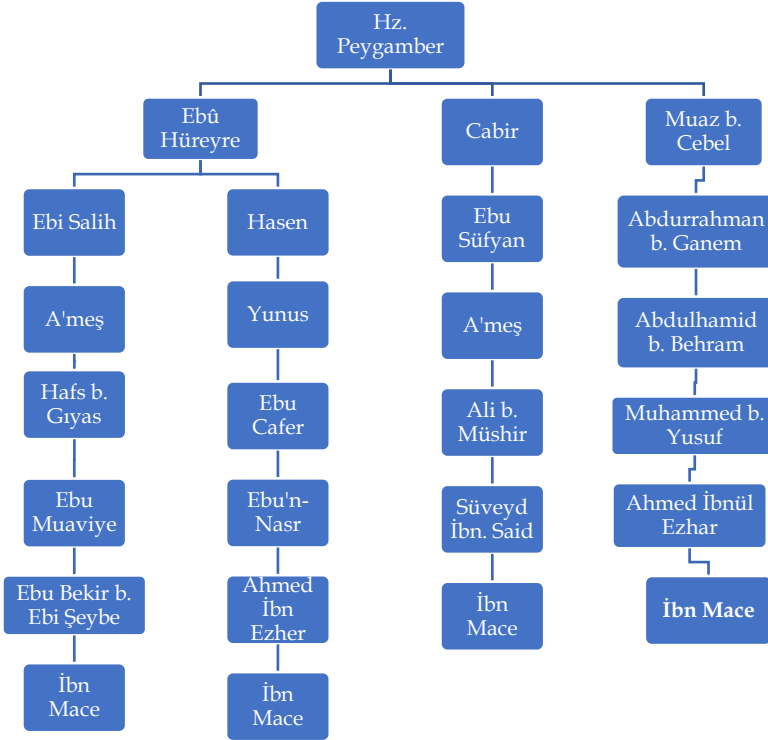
Hz. Peygamber

Ebû Hüreyre

Ebi Salih

A'meş

Hafs b. Gıyas

Ebu Muaviye

Ebu Bekir b. Ebi Şeybe

İbn Mace

Hasen

Yunus

Ebu Cafer

Ebu'n-Nasr

Ahmed İbn Ezher

İbn Mace

Cabir

Ebu Süfyan

A'meş

Ali b. Müshir

Süveyd İbn. Said

İbn Mace

Muaz b. Cebel

Abdurrahman b. Ganem

Abdulhamid b. Behram

Muhammed b. Yusuf

Ahmed İbnül Ezhar

**İbn Mace**